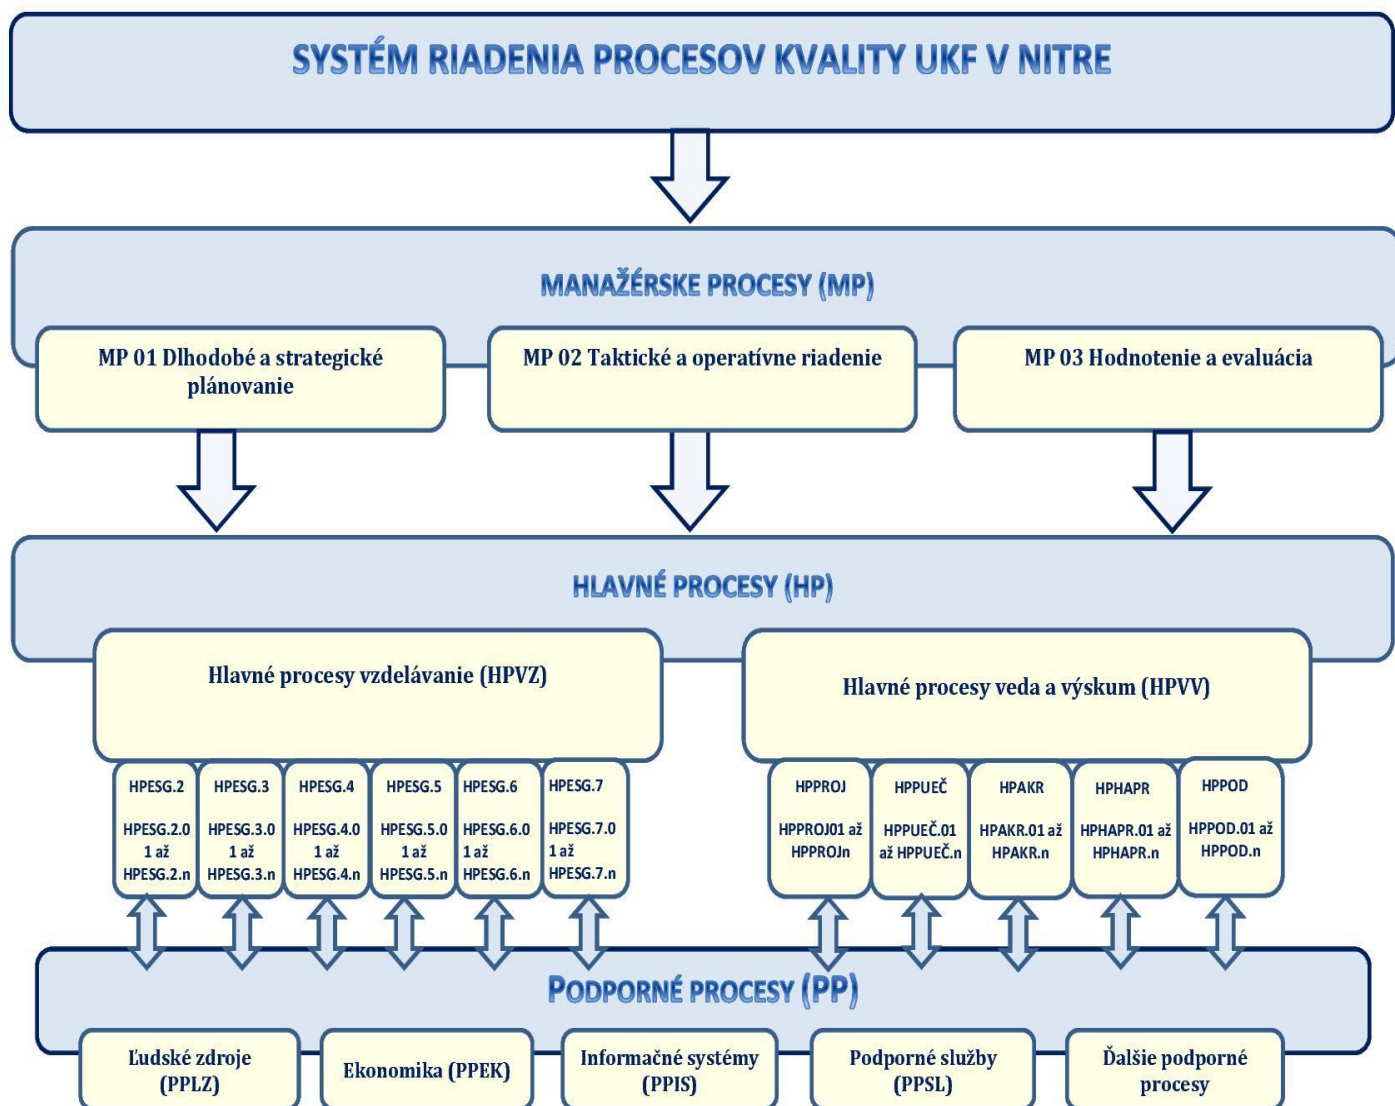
SYSTÉM RIADENIA PROCESOV KVALITY UKF V NITRE

MANAŽÉRSKE PROCESY (MP)

MP 01 Dlhodobé a strategické plánovanie

MP 02 Taktické a operatívne riadenie

MP 03 Hodnotenie a evaluácia

HLAVNÉ PROCESY (HP)

Hlavné procesy vzdelávanie (HPVZ)

Hlavné procesy veda a výskum (HPVV)

HPESG.2 HPESG.2.0 1 až HPESG.2.n

HPESG.3 HPESG.3.0 1 až HPESG.3.n

HPESG.4 HPESG.4.0 1 až HPESG.4.n

HPESG.5 HPESG.5.0 1 až HPESG.5.n

HPESG.6 HPESG.6.0 1 až HPESG.6.n

HPESG.7 HPESG.7.0 1 až HPESG.7.n

HPPROJ HPPROJ01 až HPPROJn

HPPUEČ HPPUEČ.01 až HPPUEČ.n

HPAKR HPAKR.01 až HPAKR.n

HPHAPR HPHAPR.01 až HPHAPR.n

HPPOD HPPOD.01 až HPPOD.n

PODPORNÉ PROCESY (PP)

Ľudské zdroje (PPLZ)

Ekonomika (PPEK)

Informačné systémy (PPIS)

Podporné služby (PPSL)

Ďalšie podporné procesy